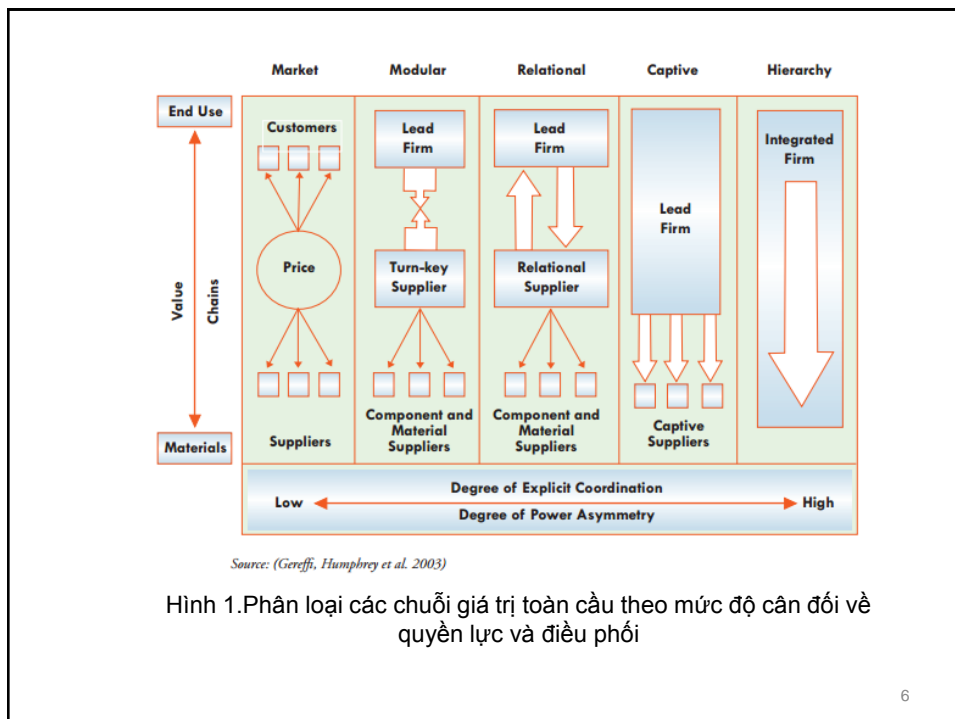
Market

Modular

Relational

Captive

Hierarchy

End Use

Value Chains

Materials

Customers

Price

Suppliers

Lead Firm

Turn-key Supplier

Component and Material Suppliers

Lead Firm

Relational Supplier

Component and Material Suppliers

Lead Firm

Captive Suppliers

Integrated Firm

Degree of Explicit Coordination

Low

High

Degree of Power Asymmetry

Source: (Gereffi, Humphrey et al. 2003)

Hình 1.Phân loại các chuỗi giá trị toàn cầu theo mức độ cân đối về quyền lực và điều phối

6